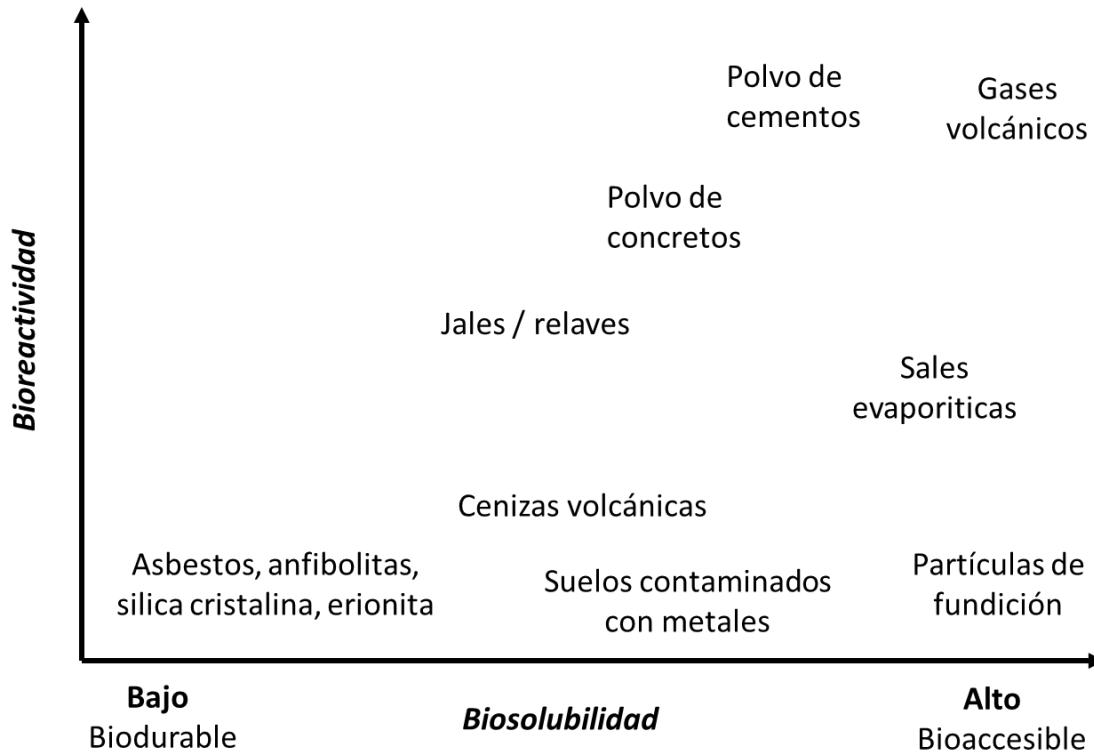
Bioreactividad

Polvo de cementos

Gases volcánicos

Polvo de concretos

Jales / relaves

Sales evaporiticas

Cenizas volcánicas

Asbestos, anfibolitas, silica cristalina, erionita

Suelos contaminados con metales

Partículas de fundición

Bajo
Biodurable

Biosolubilidad

Alto
Bioaccesible